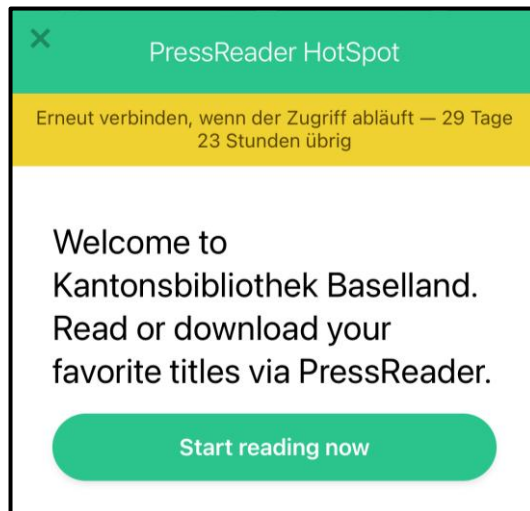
×

PressReader HotSpot

Erneut verbinden, wenn der Zugriff abläuft — 29 Tage 23 Stunden übrig

Welcome to Kantonsbibliothek Baselland. Read or download your favorite titles via PressReader.

Start reading now